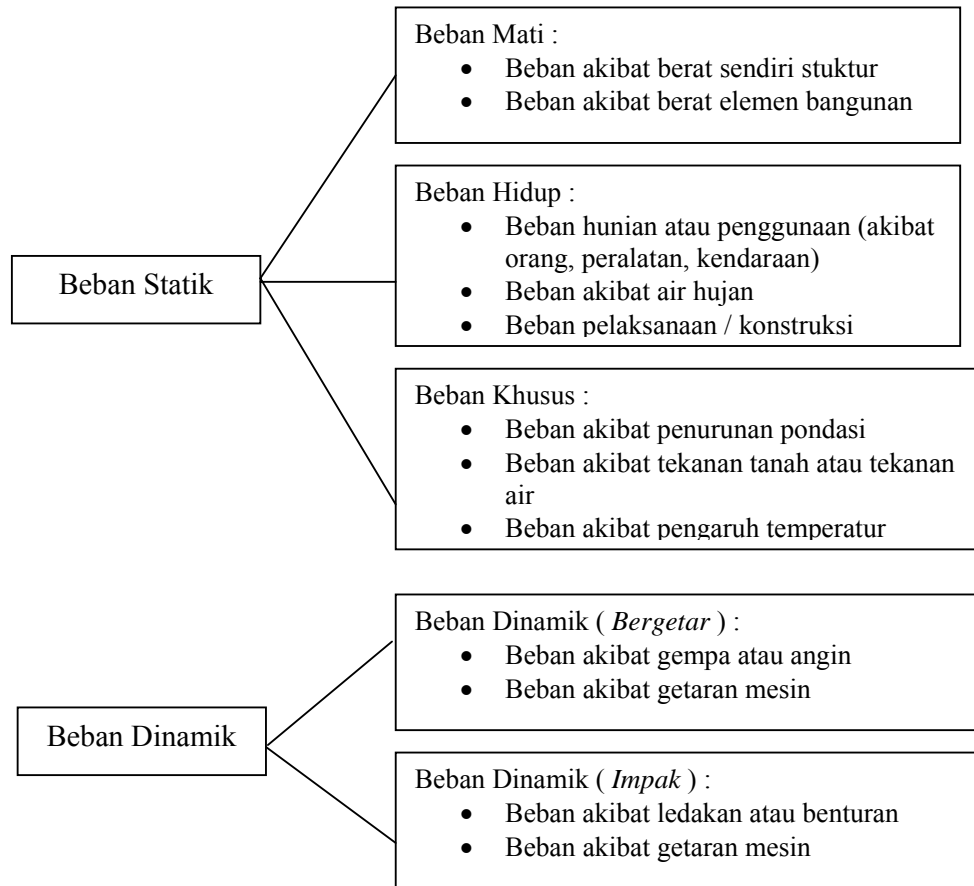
Beban Statik

Beban Mati :
- Beban akibat berat sendiri stuktur
- Beban akibat berat elemen bangunan

Beban Hidup :
- Beban hunian atau penggunaan (akibat orang, peralatan, kendaraan)
- Beban akibat air hujan
- Beban pelaksanaan / konstruksi

Beban Khusus :
- Beban akibat penurunan pondasi
- Beban akibat tekanan tanah atau tekanan air
- Beban akibat pengaruh temperatur

Beban Dinamik

Beban Dinamik ( *Bergetar* ) :
- Beban akibat gempa atau angin
- Beban akibat getaran mesin

Beban Dinamik ( *Impak* ) :
- Beban akibat ledakan atau benturan
- Beban akibat getaran mesin